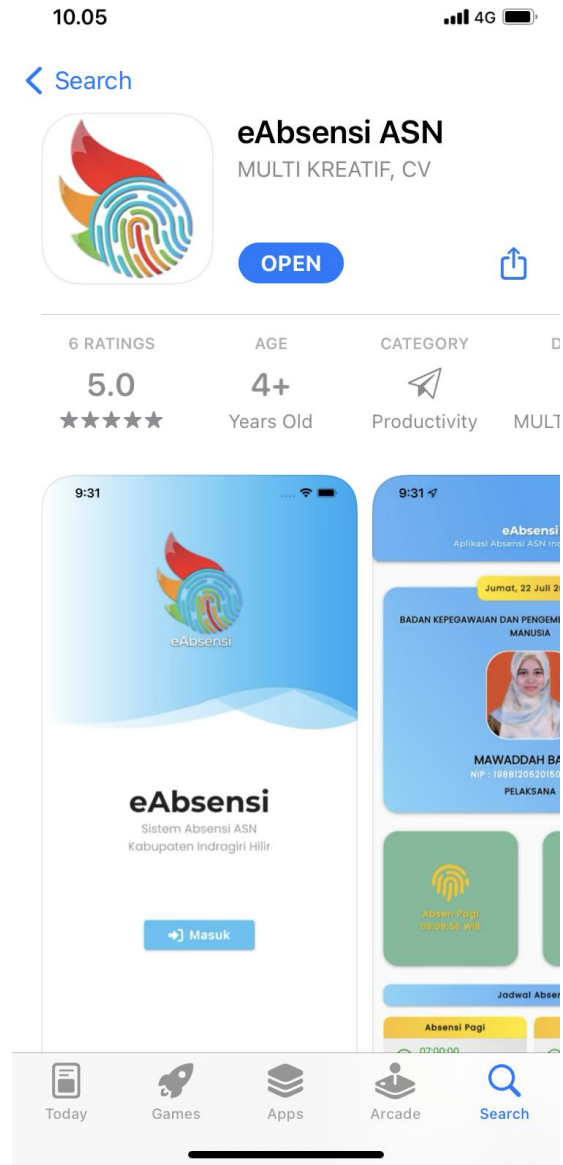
10.05

4G

Search

eAbsensi ASN
MULTI KREATIF, CV

OPEN

6 RATINGS
5.0
★★★★★

AGE
4+
Years Old

CATEGORY
Productivity

D
MULT

9:31

eAbsensi

eAbsensi
Sistem Absensi ASN
Kabupaten Indragiri Hilir

Masuk

9:31

eAbsensi
Aplikasi Absensi ASN Ind

Jumat, 22 Juli 2

BADAN KEPEGAWAIAN DAN PENGEM
MANUSIA

MAWADDAH BA
NIP : 1988120520150
PELAKSANA

Absen Pagi
08:08:58 Wib

Jadwal Abse

Absensi Pagi
07:00:00

Today
Games
Apps
Arcade
Search